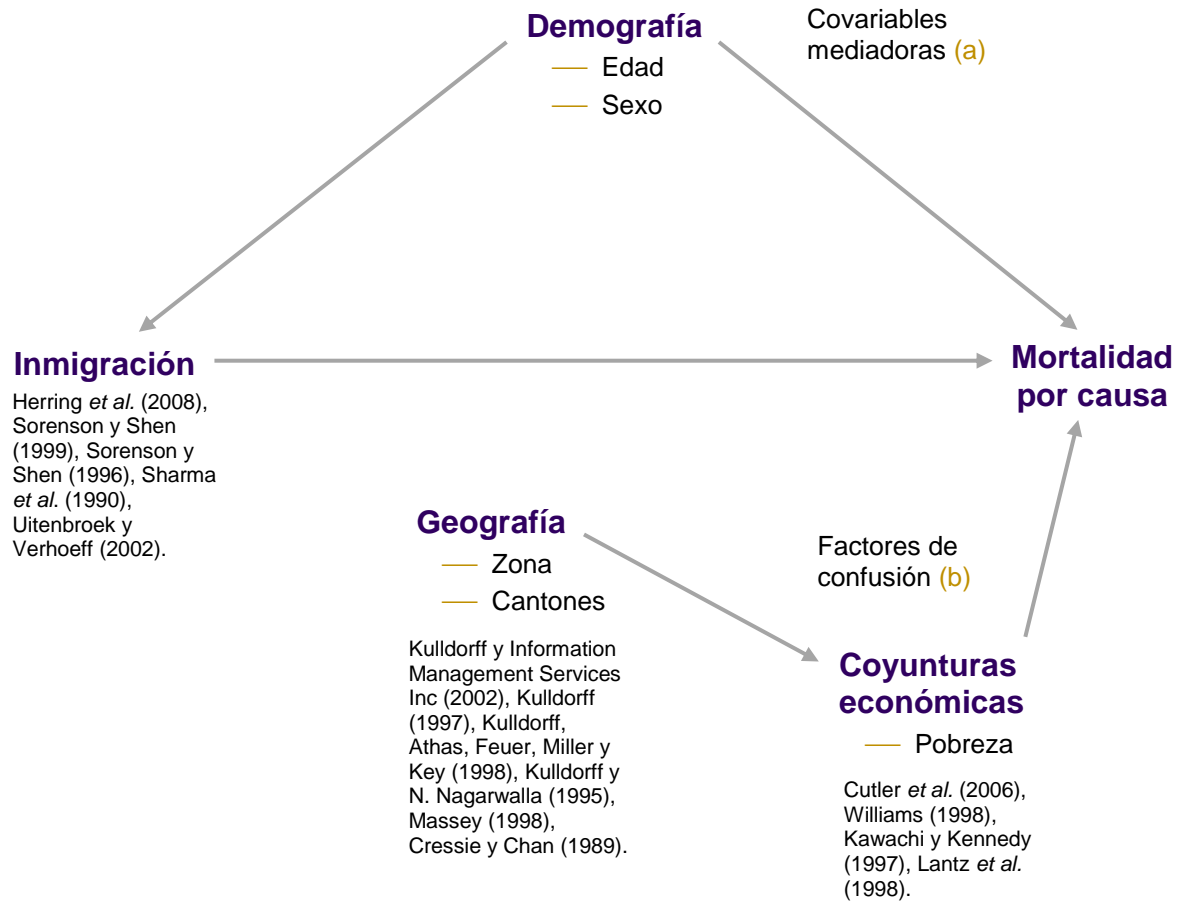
Demografía

— Edad
— Sexo

Covariables mediadoras (a)

Inmigración

Herring et al. (2008), Sorenson y Shen (1999), Sorenson y Shen (1996), Sharma et al. (1990), Uitenbroek y Verhoeff (2002).

Mortalidad por causa

Geografía

— Zona
— Cantones

Kulldorff y Information Management Services Inc (2002), Kulldorff (1997), Kulldorff, Athas, Feuer, Miller y Key (1998), Kulldorff y N. Nagarwalla (1995), Massey (1998), Cressie y Chan (1989).

Factores de confusión (b)

Coyunturas económicas

— Pobreza

Cutler et al. (2006), Williams (1998), Kawachi y Kennedy (1997), Lantz et al. (1998).